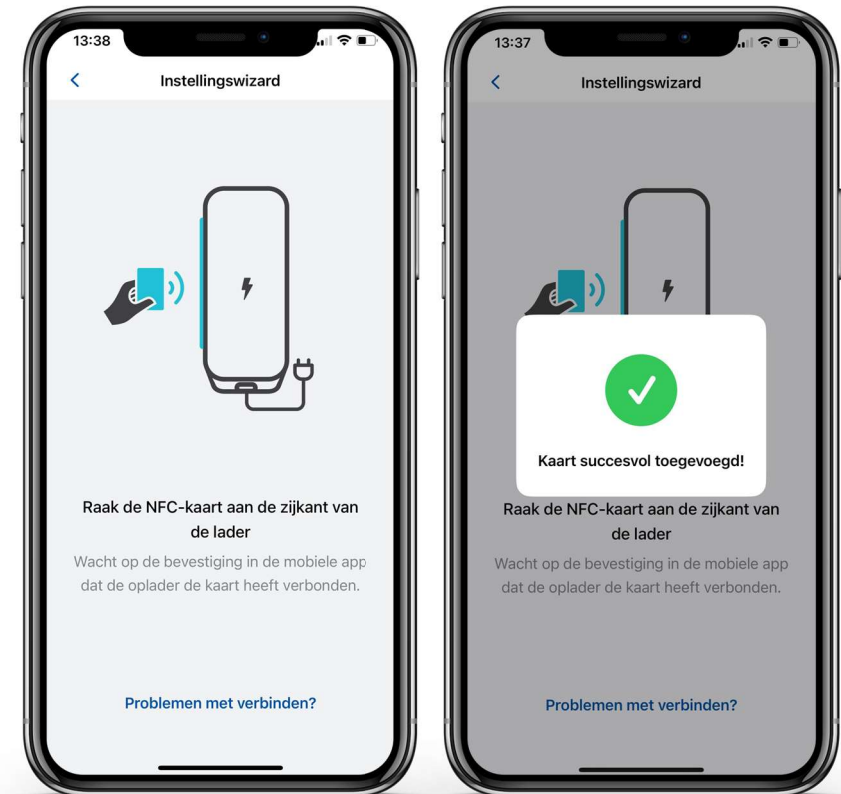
13:38

<

Instellingswizard

Raak de NFC-kaart aan de zijkant van de lader

Wacht op de bevestiging in de mobiele app dat de oplader de kaart heeft verbonden.

Problemen met verbinden?

13:37

<

Instellingswizard

Kaart succesvol toegevoegd!

Raak de NFC-kaart aan de zijkant van de lader

Wacht op de bevestiging in de mobiele app dat de oplader de kaart heeft verbonden.

Problemen met verbinden?